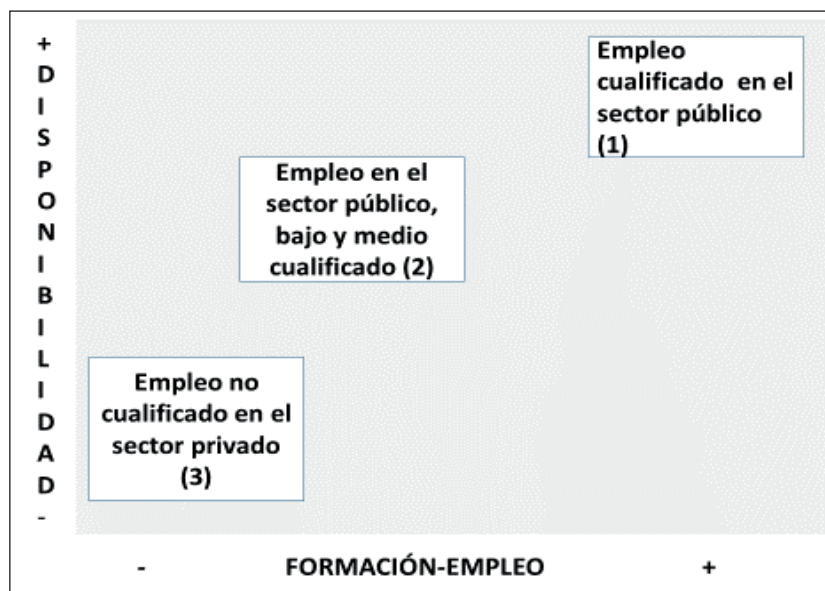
+
D
I
S
P
O
N
I
B
I
L
I
D
A
D
-

Empleo cualificado en el sector público (1)

Empleo en el sector público, bajo y medio cualificado (2)

Empleo no cualificado en el sector privado (3)

- FORMACIÓN-EMPLEO +